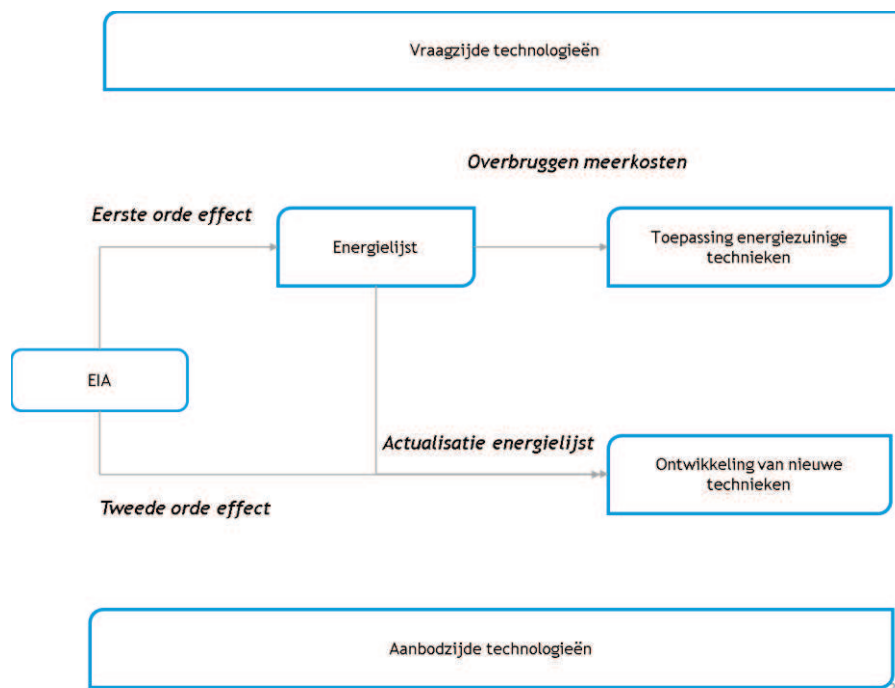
Vraagzijde technologieën

Overbruggen meerkosten

Eerste orde effect

Energielijst

Toepassing energiezuinige technieken

EIA

Actualisatie energielijst

Ontwikkeling van nieuwe technieken

Tweede orde effect

Aanbodzijde technologieën